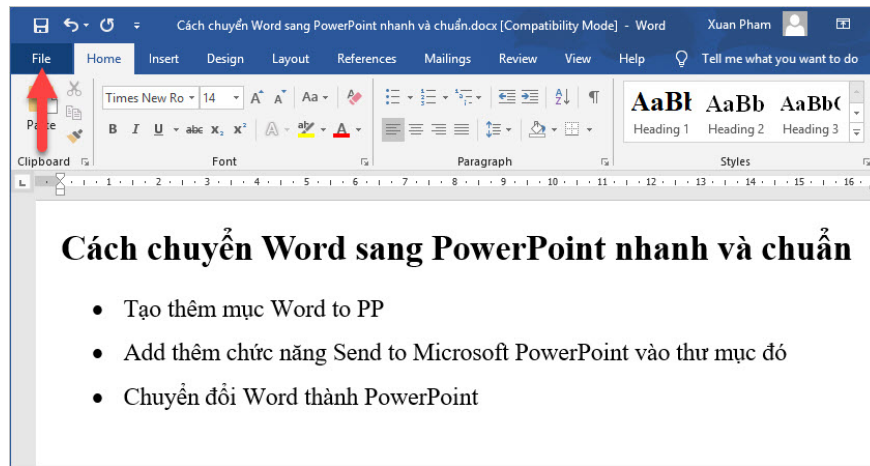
Cách chuyển Word sang PowerPoint nhanh và chuẩn.docx [Compatibility Mode] - Word
Xuan Pham

File Home Insert Design Layout References Mailings Review View Help Tell me what you want to do

Paste
Times New Ro 14 A A Aa
B I U abc $x_2$ $x^2$ A
Clipboard Font Paragraph
AaBl AaBb AaBb(
Heading 1 Heading 2 Heading 3
Styles

1 2 3 4 5 6 7 8 9 10 11 12 13 14 15 16

Cách chuyển Word sang PowerPoint nhanh và chuẩn

- Tạo thêm mục Word to PP
- Add thêm chức năng Send to Microsoft PowerPoint vào thư mục đó
- Chuyển đổi Word thành PowerPoint